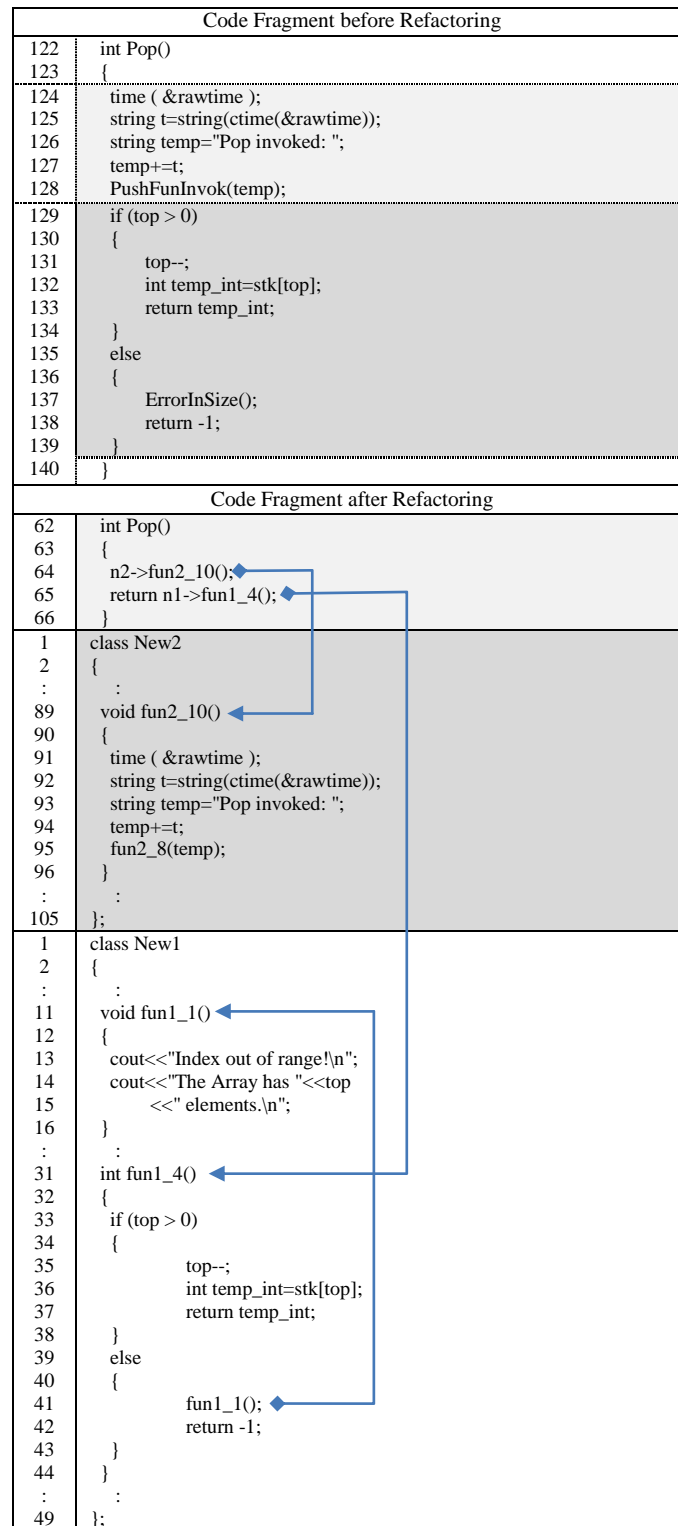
| Code Fragment before Refactoring | |
|---|---|
| 122 | int Pop() |
| 123 | { |
| 124 | time ( &rawtime ); |
| 125 | string t=string(ctime(&rawtime)); |
| 126 | string temp="Pop invoked: "; |
| 127 | temp+=t; |
| 128 | PushFunInvok(temp); |
| 129 | if (top > 0) |
| 130 | { |
| 131 | top--; |
| 132 | int temp_int=stk[top]; |
| 133 | return temp_int; |
| 134 | } |
| 135 | else |
| 136 | { |
| 137 | ErrorInSize(); |
| 138 | return -1; |
| 139 | } |
| 140 | } |
| Code Fragment after Refactoring | |
| 62 | int Pop() |
| 63 | { |
| 64 | n2->fun2_10(); |
| 65 | return n1->fun1_4(); |
| 66 | } |
| 1 | class New2 |
| 2 | { |
| : | : |
| 89 | void fun2_10() |
| 90 | { |
| 91 | time ( &rawtime ); |
| 92 | string t=string(ctime(&rawtime)); |
| 93 | string temp="Pop invoked: "; |
| 94 | temp+=t; |
| 95 | fun2_8(temp); |
| 96 | } |
| : | : |
| 105 | }; |
| 1 | class New1 |
| 2 | { |
| : | : |
| 11 | void fun1_1() |
| 12 | { |
| 13 | cout<<"Index out of range!\n"; |
| 14 | cout<<"The Array has "<<top |
| 15 | <<" elements.\n"; |
| 16 | } |
| : | : |
| 31 | int fun1_4() |
| 32 | { |
| 33 | if (top > 0) |
| 34 | { |
| 35 | top--; |
| 36 | int temp_int=stk[top]; |
| 37 | return temp_int; |
| 38 | } |
| 39 | else |
| 40 | { |
| 41 | fun1_1(); |
| 42 | return -1; |
| 43 | } |
| 44 | } |
| : | : |
| 49 | }; |